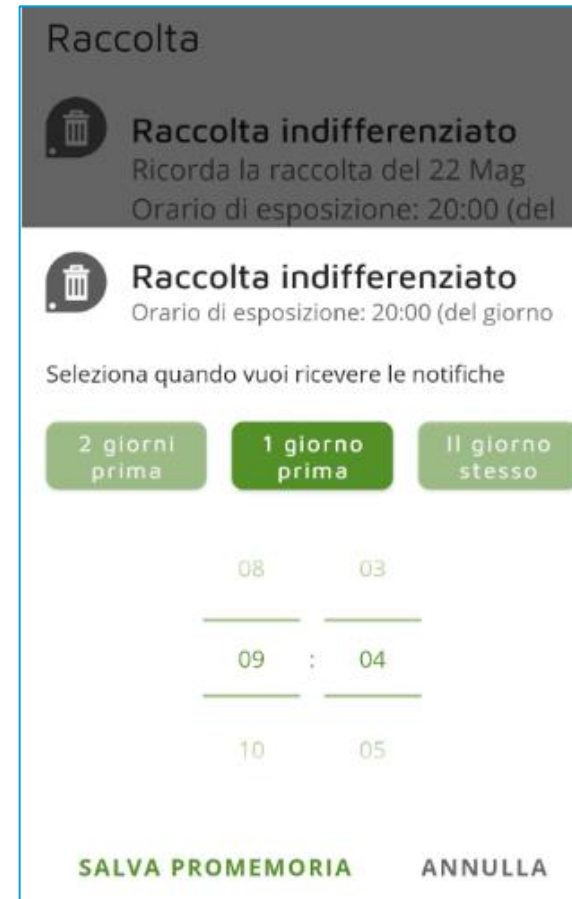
Raccolta

Raccolta indifferenziato
Ricorda la raccolta del 22 Mag
Orario di esposizione: 20:00 (del

Raccolta indifferenziato
Orario di esposizione: 20:00 (del giorno

Seleziona quando vuoi ricevere le notifiche

2 giorni prima

1 giorno prima

Il giorno stesso

08 03

09 : 04

10 05

SALVA PROMEMORIA

ANNULLA